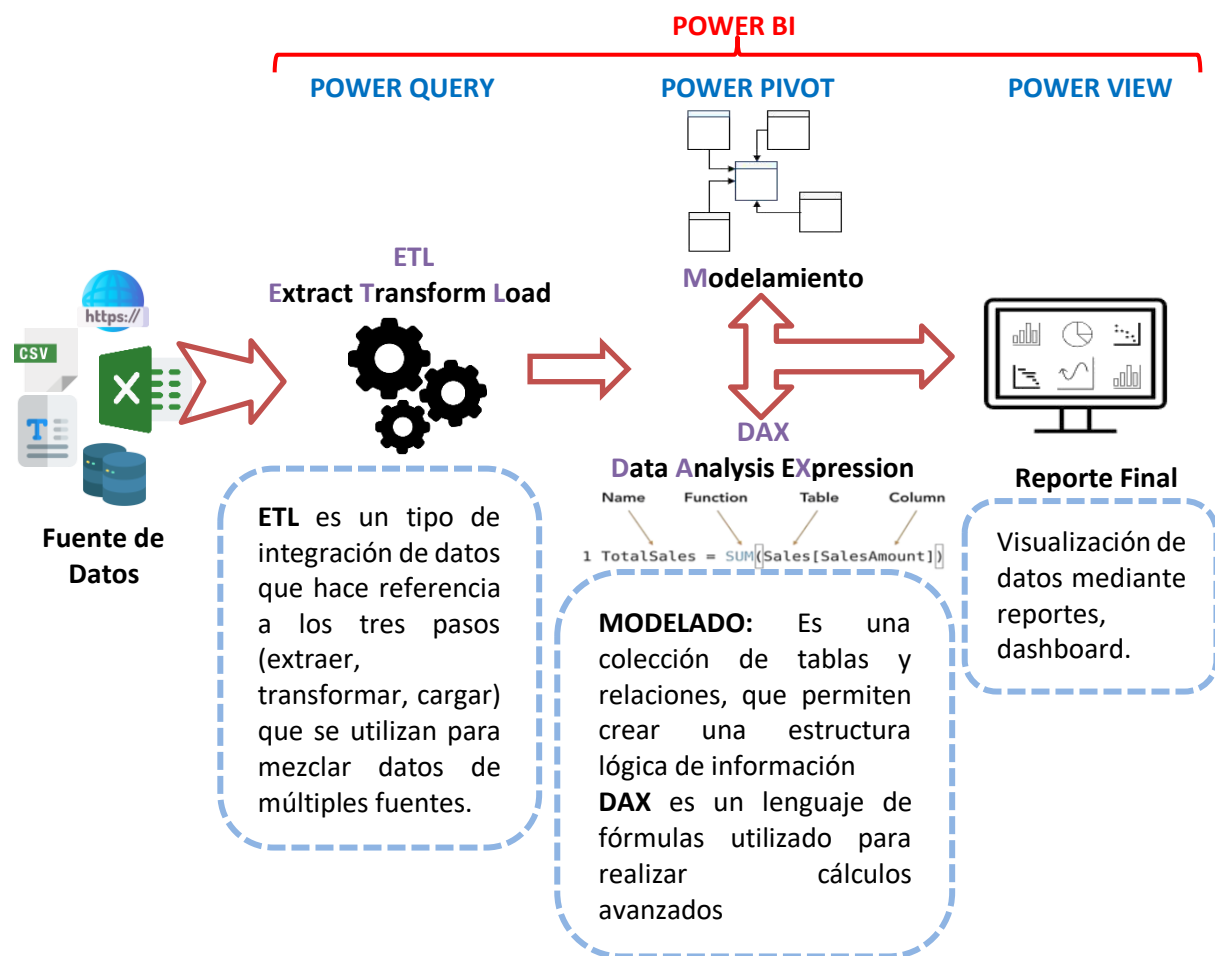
POWER BI

POWER QUERY

POWER PIVOT

POWER VIEW

https://

CSV

Fuente de Datos

ETL
Extract Transform Load

ETL es un tipo de integración de datos que hace referencia a los tres pasos (extraer, transformar, cargar) que se utilizan para mezclar datos de múltiples fuentes.

Modelamiento

DAX
Data Analysis EXpression

Name Function Table Column

1 TotalSales = SUM(Sales[SalesAmount])

MODELADO: Es una colección de tablas y relaciones, que permiten crear una estructura lógica de información
DAX es un lenguaje de fórmulas utilizado para realizar cálculos avanzados

Reporte Final

Visualización de datos mediante reportes, dashboard.